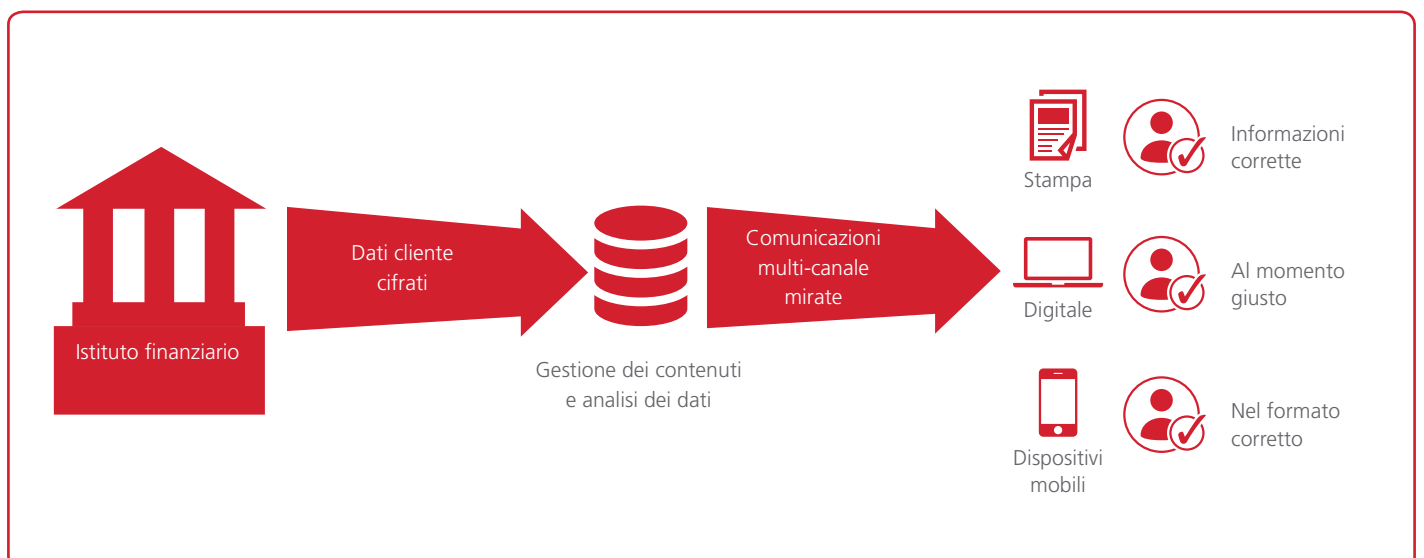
Istituto finanziario

Dati cliente cifrati

Gestione dei contenuti e analisi dei dati

Comunicazioni multi-canale mirate

Stampa

Informazioni corrette

Digitale

Al momento giusto

Dispositivi mobili

Nel formato corretto